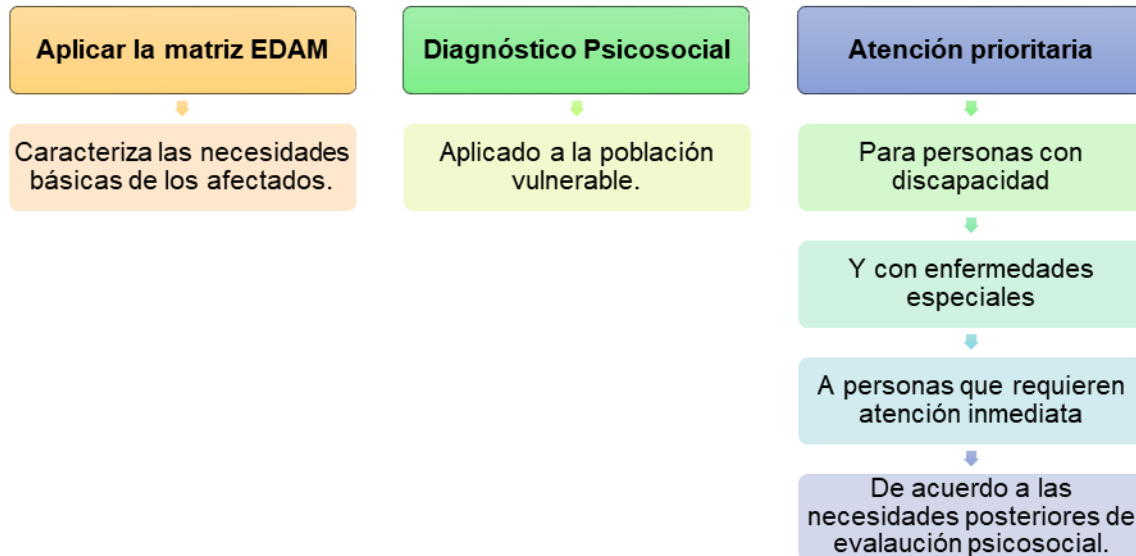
Aplicar la matriz EDAM

Caracteriza las necesidades básicas de los afectados.

Diagnóstico Psicosocial

Aplicado a la población vulnerable.

Atención prioritaria

Para personas con discapacidad

Y con enfermedades especiales

A personas que requieren atención inmediata

De acuerdo a las necesidades posteriores de evalaución psicosocial.